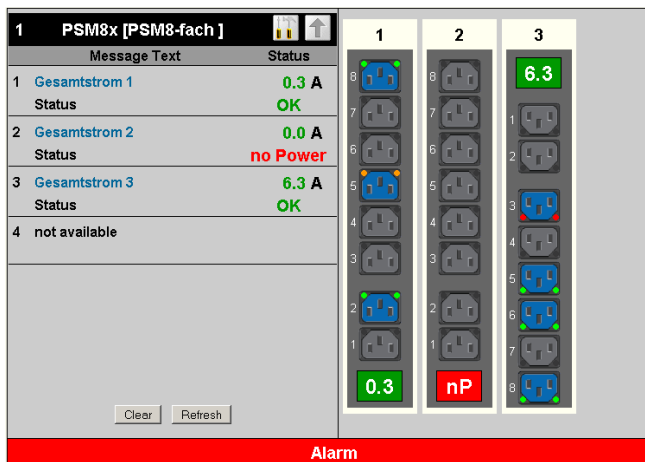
1 PSM8x [PSM8-fach ]

| | Message Text | Status |
|---|---|---|
| 1 | Gesamtstrom 1 | 0.3 A |
| | Status | OK |
| 2 | Gesamtstrom 2 | 0.0 A |
| | Status | no Power |
| 3 | Gesamtstrom 3 | 6.3 A |
| | Status | OK |
| 4 | not available | |

Clear Refresh

1
8
7
6
5
4
3
2
1
0.3

2
8
7
6
5
4
3
2
1
nP

3
6.3
1
2
3
4
5
6
7
8

Alarm